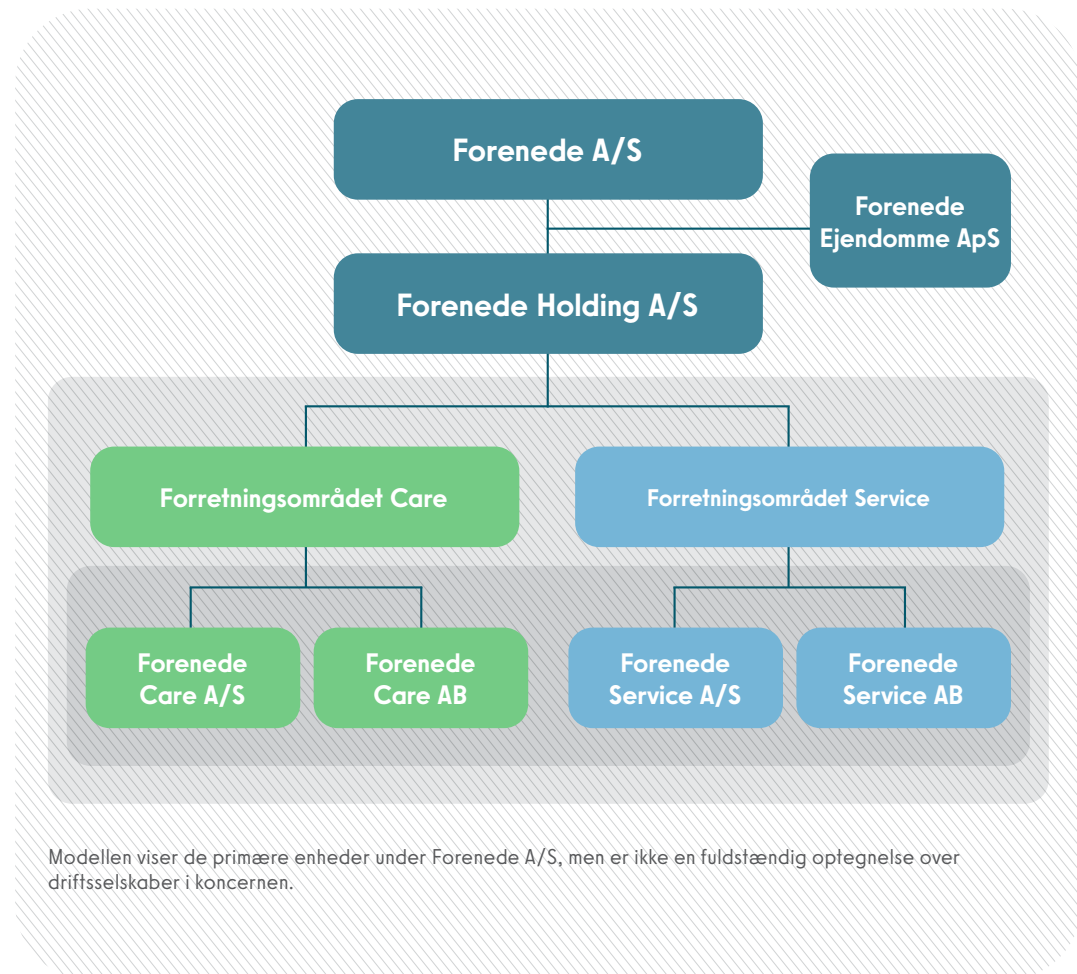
Forenede A/S

Forenede Ejendomme ApS

Forenede Holding A/S

Forretningsområdet Care

Forretningsområdet Service

Forenede Care A/S

Forenede Care AB

Forenede Service A/S

Forenede Service AB

Modellen viser de primære enheder under Forenede A/S, men er ikke en fuldstændig optegnelse over driftsselskaber i koncernen.